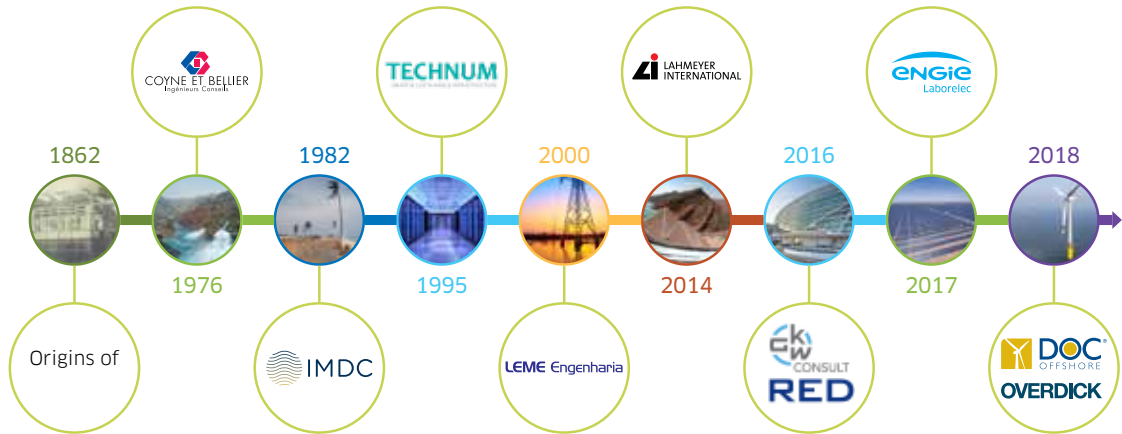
COYNE ET BELLIER
Ingénieurs Conseils

TECHNUM

LAHMEYER INTERNATIONAL

ENGIE
Laborelec

1862

1976

1982

1995

2000

2014

2016

2017

2018

Origins of

IMDC

LEME Engenharia

ckw
CONSULT
RED

DOC OFFSHORE
OVERDICK